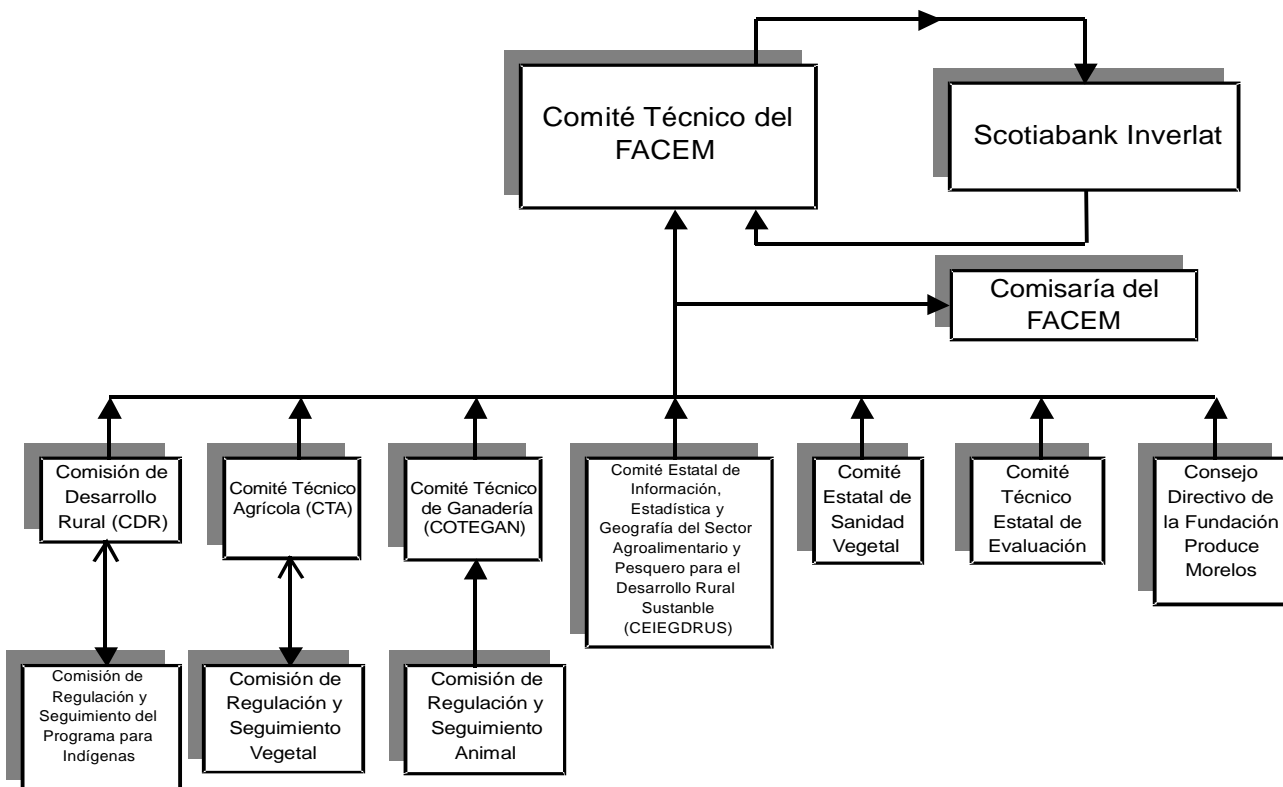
Comité Técnico del FACEM

Scotiabank Inverlat

Comisaría del FACEM

Comisión de Desarrollo Rural (CDR)

Comité Técnico Agrícola (CTA)

Comité Técnico de Ganadería (COTEGAN)

Comité Estatal de Información, Estadística y Geografía del Sector Agroalimentario y Pesquero para el Desarrollo Rural Sustanble (CEIEGDRUS)

Comité Estatal de Sanidad Vegetal

Comité Técnico Estatal de Evaluación

Consejo Directivo de la Fundación Produce Morelos

Comisión de Regulación y Seguimiento del Programa para Indígenas

Comisión de Regulación y Seguimiento Vegetal

Comisión de Regulación y Seguimiento Animal